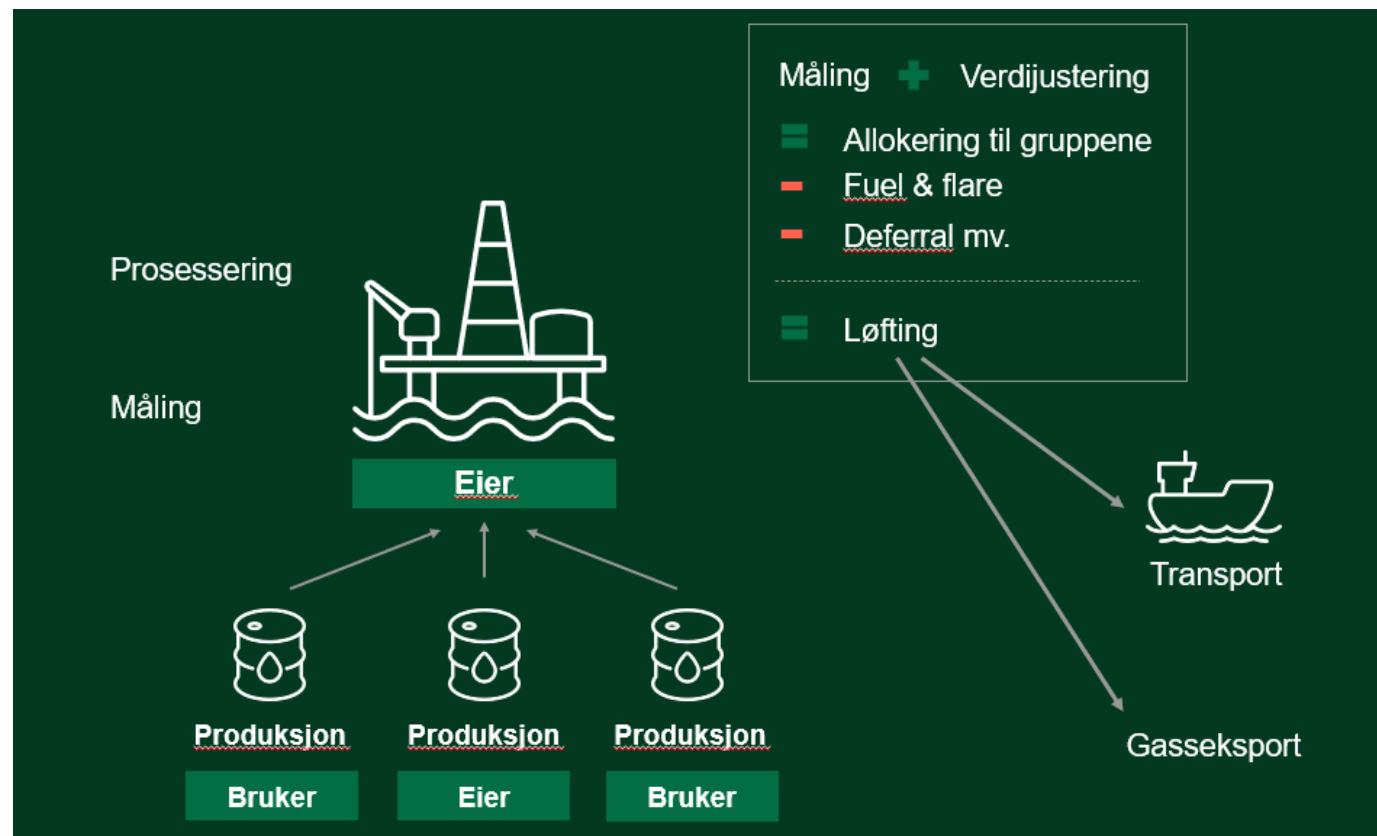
Måling + Verdijustering

= Allokering til gruppene

− Fuel & flare

− Deferral mv.

= Løfting

Prosessering

Måling

Eier

Produksjon

Bruker

Produksjon

Eier

Produksjon

Bruker

Transport

Gasseksport